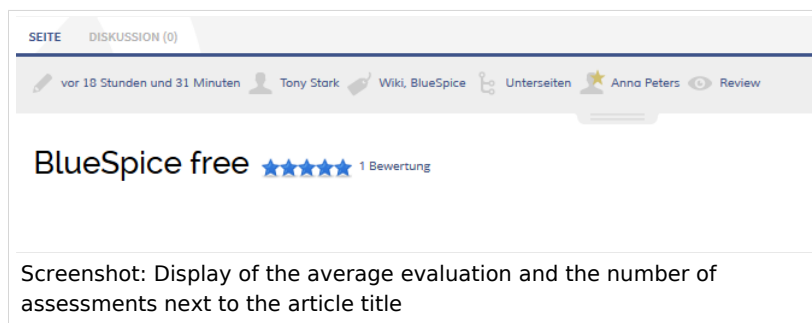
SEITE DISKUSSION (0)

vor 18 Stunden und 31 Minuten Tony Stark Wiki, BlueSpice Unterseiten Anna Peters Review

BlueSpice free 1 Bewertung

Screenshot: Display of the average evaluation and the number of assessments next to the article title